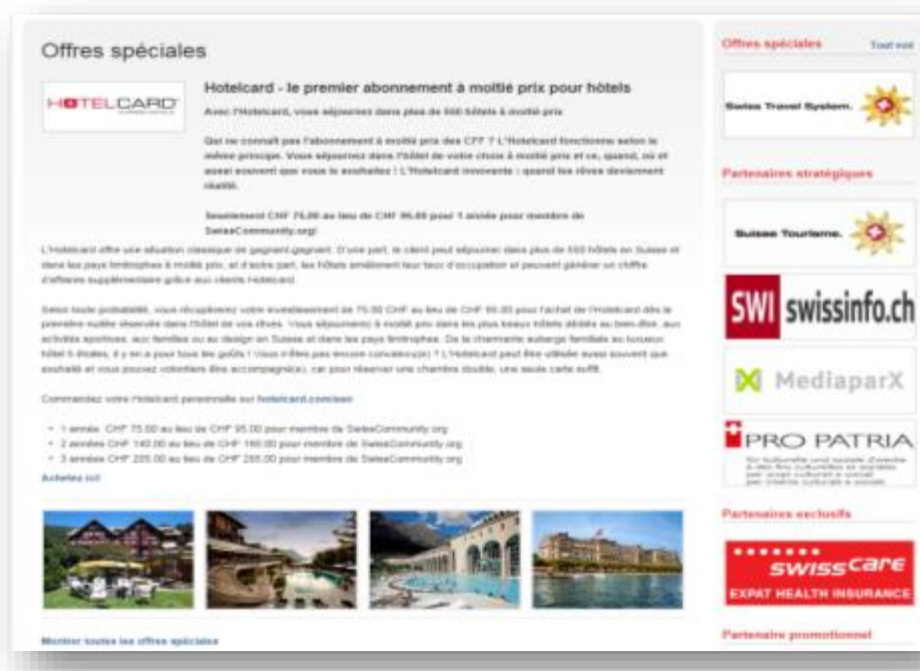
Offres spéciales

HOTELCARD

Hotelcard - le premier abonnement à moitié prix pour hôtels

Avec l'Hotelcard, vous séjournez dans plus de 500 hôtels à moitié prix

Qui ne connaît pas l'abonnement à moitié prix des CFF ? L'Hotelcard fonctionne selon le même principe. Vous séjournez dans l'hôtel de votre choix à moitié prix et ce, quand, où et aussi souvent que vous le souhaitez ! L'Hotelcard innovante : quand les rêves deviennent réalité.

Seulement CHF 75.00 au lieu de CHF 95.00 pour 1 année pour membre de SwissCommunity.org!

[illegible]

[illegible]

Commandez votre Hotelcard personnelle sur hotelcard.com/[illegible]

• 1 année: CHF 75.00 au lieu de CHF 95.00 pour membre de SwissCommunity.org
• 2 années CHF 140.00 au lieu de CHF 180.00 pour membre de SwissCommunity.org
• 3 années CHF 205.00 au lieu de CHF 265.00 pour membre de SwissCommunity.org

Achetez ici

Montrer toutes les offres spéciales

Offres spéciales
Tout voir

Swiss Travel System.

Partenaires stratégiques

Suisse Tourisme.

SWI swissinfo.ch

MediaparX

PRO PATRIA

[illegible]

Partenaires exclusifs

swisscare
EXPAT HEALTH INSURANCE

Partenaire promotionnel